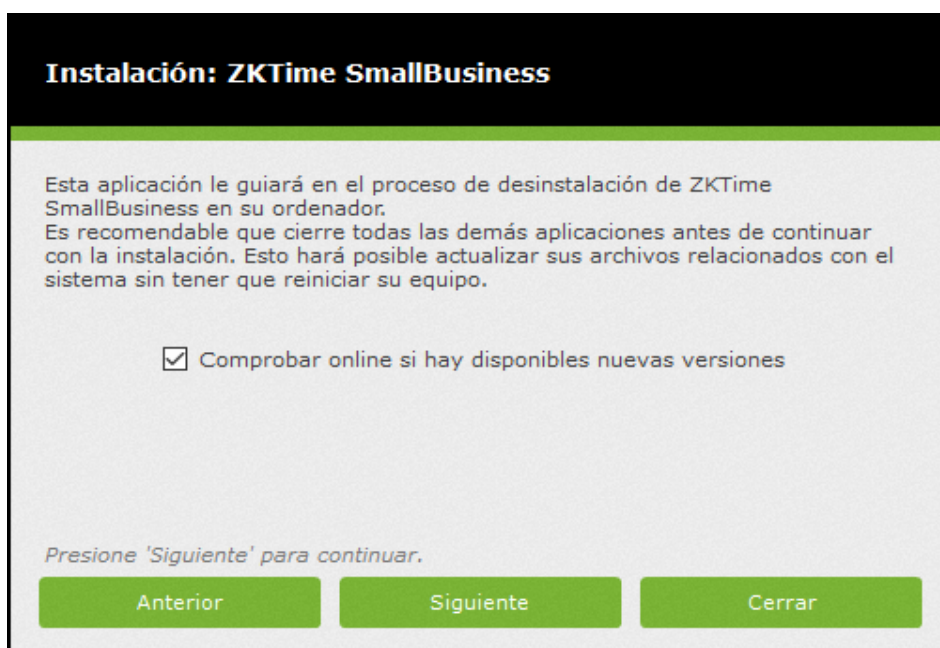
Instalación: ZKTime SmallBusiness

Esta aplicación le guiará en el proceso de desinstalación de ZKTime SmallBusiness en su ordenador.
Es recomendable que cierre todas las demás aplicaciones antes de continuar con la instalación. Esto hará posible actualizar sus archivos relacionados con el sistema sin tener que reiniciar su equipo.

☑ Comprobar online si hay disponibles nuevas versiones

Presione 'Siguiente' para continuar.

Anterior

Siguiente

Cerrar